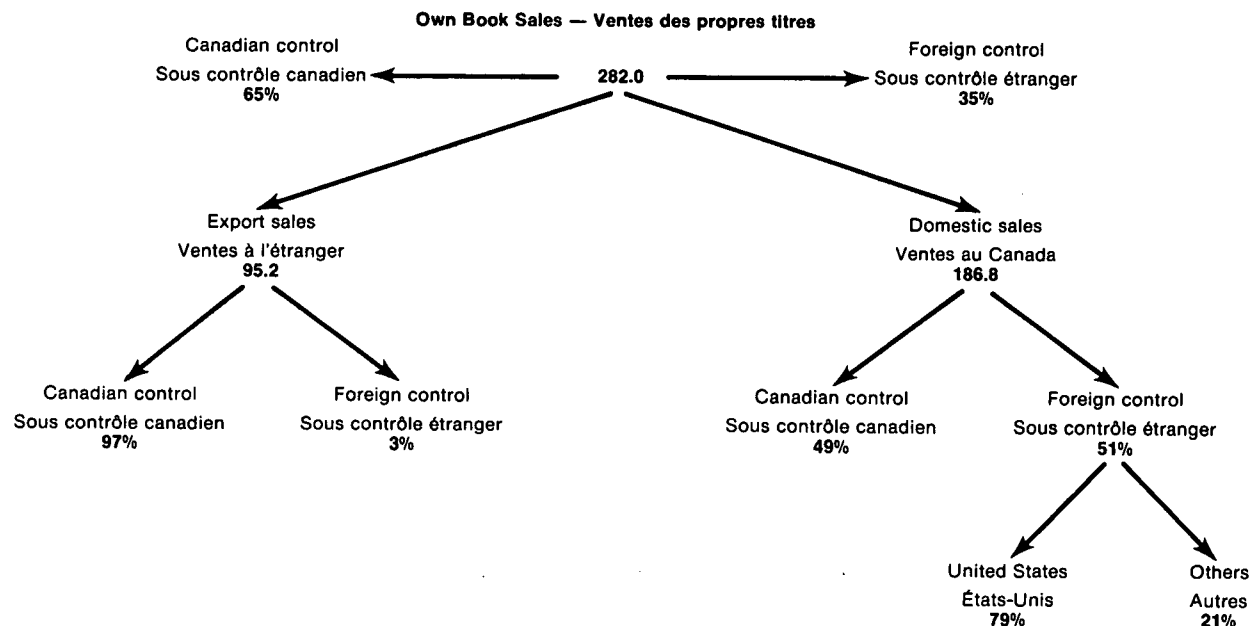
Own Book Sales — Ventes des propres titres

Canadian control
Sous contrôle canadien
65%

282.0

Foreign control
Sous contrôle étranger
35%

Export sales
Ventes à l'étranger
95.2

Domestic sales
Ventes au Canada
186.8

Canadian control
Sous contrôle canadien
97%

Foreign control
Sous contrôle étranger
3%

Canadian control
Sous contrôle canadien
49%

Foreign control
Sous contrôle étranger
51%

United States
États-Unis
79%

Others
Autres
21%